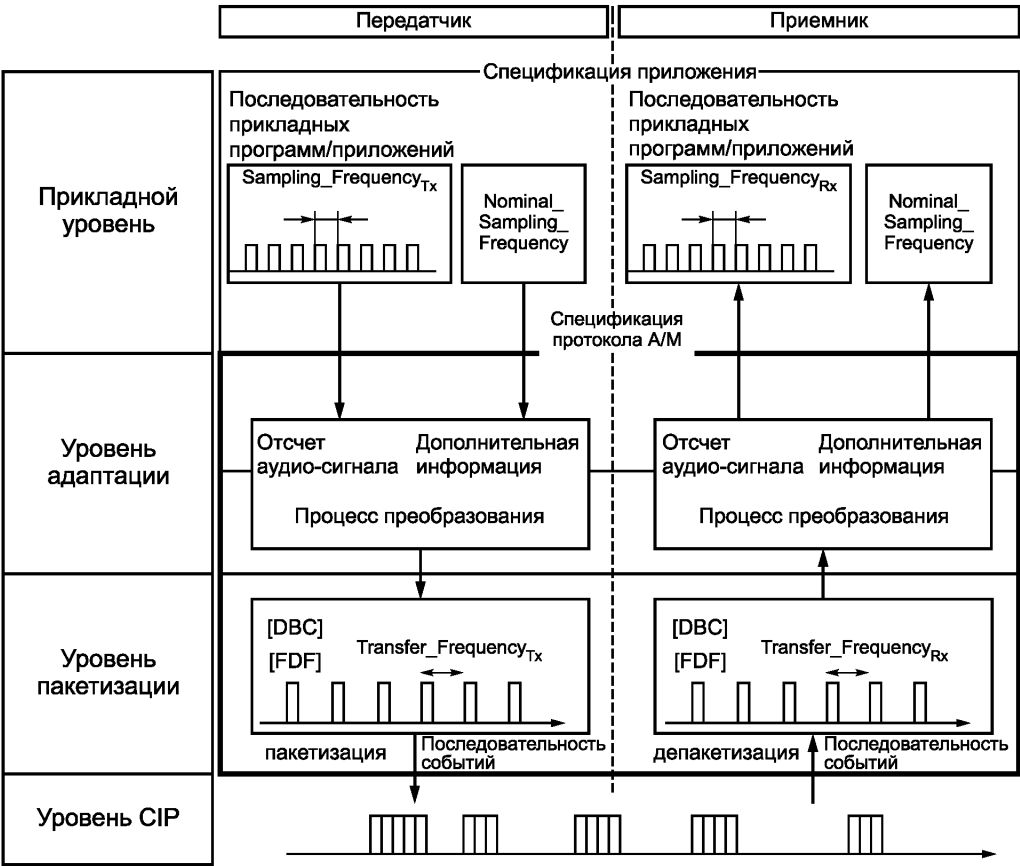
Передатчик

Приемник

Спецификация приложения

Прикладной уровень

Последовательность прикладных программ/приложений

Sampling_Frequency$_{Tx}$

Nominal_ Sampling_ Frequency

Последовательность прикладных программ/приложений

Sampling_Frequency$_{Rx}$

Nominal_ Sampling_ Frequency

Спецификация протокола A/M

Уровень адаптации

Отсчет аудио-сигнала

Дополнительная информация

Процесс преобразования

Отсчет аудио-сигнала

Дополнительная информация

Процесс преобразования

Уровень пакетизации

[DBC]

[FDF]

Transfer_Frequency$_{Tx}$

[DBC]

[FDF]

Transfer_Frequency$_{Rx}$

пакетизация

Последовательность событий

депакетизация

Последовательность событий

Уровень CIP